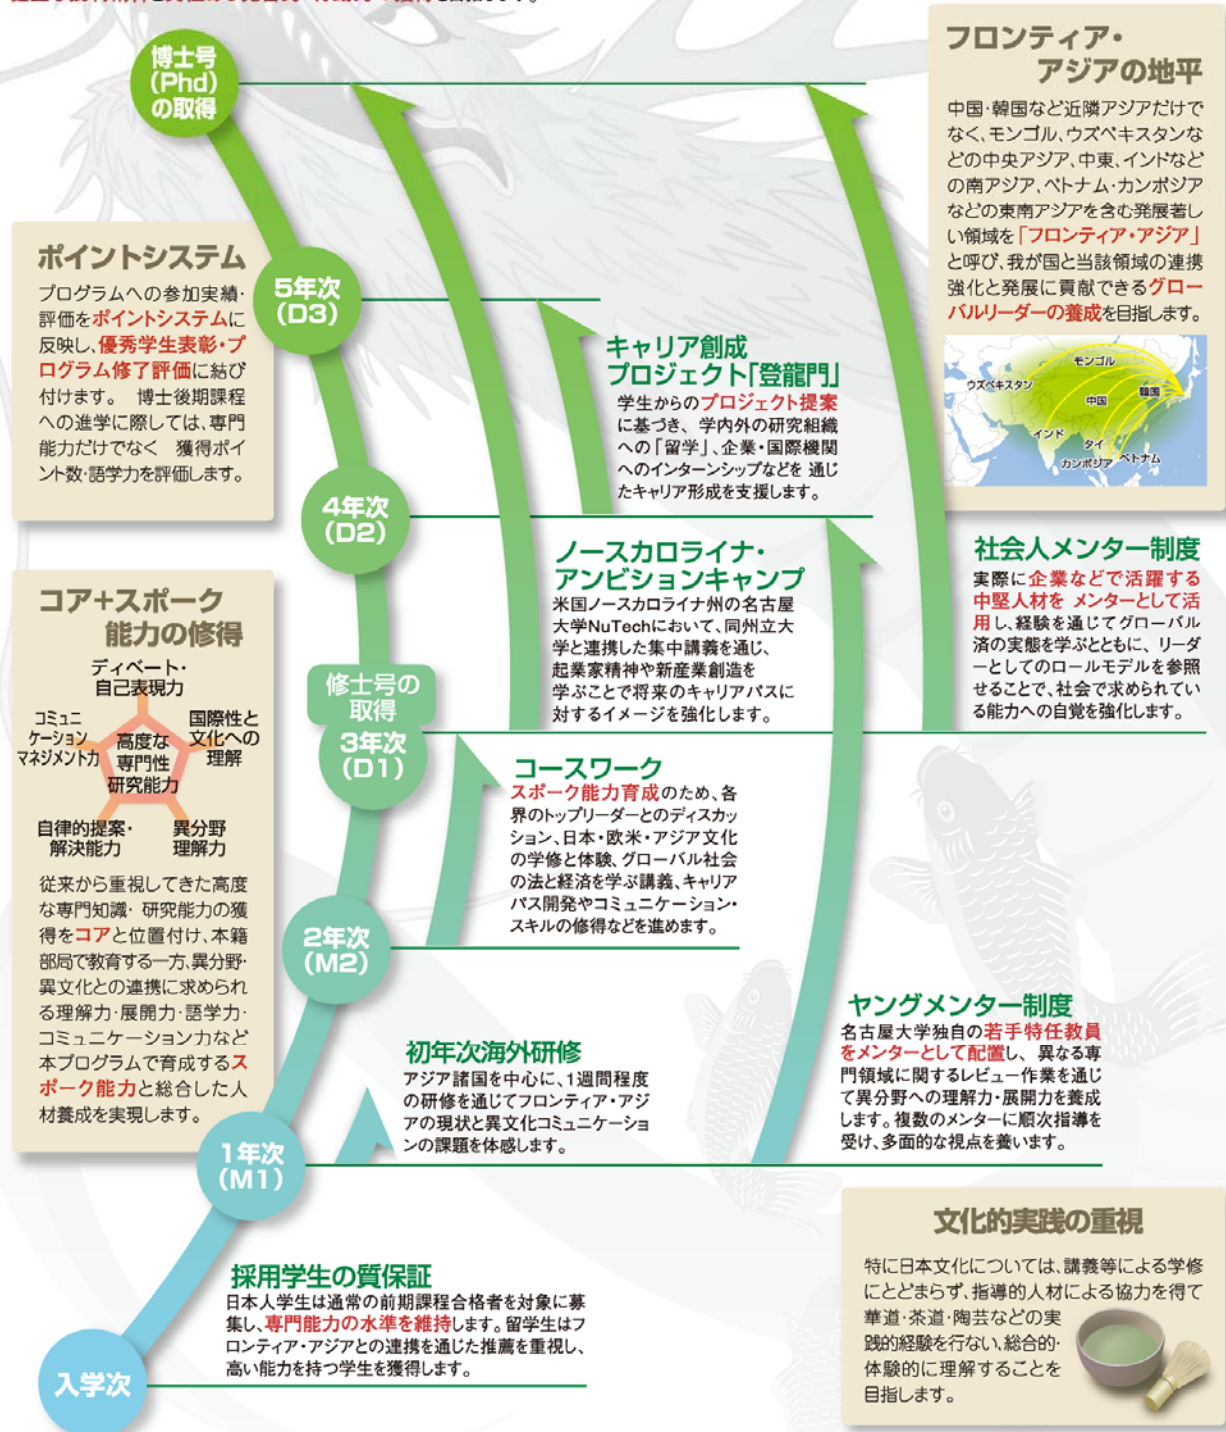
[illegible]

博士号 (Phd) の取得

フロンティア・アジアの地平

中国・韓国など近隣アジアだけでなく、モンゴル、ウズベキスタンなどの中央アジア、中東、インドなどの南アジア、ベトナム・カンボジアなどの東南アジアを含む発展著しい領域を「フロンティア・アジア」と呼び、我が国と当該領域の連携強化と発展に貢献できるグローバルリーダーの養成を目指します。

モンゴル
ウズベキスタン
中国
韓国
インド
タイ
カンボジア
ベトナム

ポイントシステム

プログラムへの参加実績・評価をポイントシステムに反映し、優秀学生表彰・プログラム修了評価に結び付けます。 博士後期課程への進学に際しては、専門能力だけでなく 獲得ポイント数・語学力を評価します。

5年次 (D3)

キャリア創成プロジェクト「登龍門」

学生からのプロジェクト提案に基づき、学内外の研究組織への「留学」、企業・国際機関へのインターンシップなどを 通じたキャリア形成を支援します。

4年次 (D2)

ノースカロライナ・アンビションキャンプ

米国ノースカロライナ州の名古屋大学NuTechにおいて、同州立大学と連携した集中講義を通じ、起業家精神や新産業創造を学ぶことで将来のキャリアパスに対するイメージを強化します。

社会人メンター制度

実際に企業などで活躍する中堅人材を メンターとして活用し、経験を通じてグローバル済の実態を学ぶとともに、リーダーとしてのロールモデルを参照せることで、社会で求められている能力への自覚を強化します。

コア+スポーク能力の修得

ディベート・自己表現力
コミュニケーション マネジメント力
国際性と文化への理解
高度な専門性 研究能力
自律的提案・解決能力
異分野理解力

従来から重視してきた高度な専門知識・研究能力の獲得をコアと位置付け、本籍部局で教育する一方、異分野・異文化との連携に求められる理解力・展開力・語学力・コミュニケーション力など本プログラムで育成するスポーク能力と総合した人材養成を実現します。

修士号の取得

3年次 (D1)

コースワーク

スポーク能力育成のため、各界のトップリーダーとのディスカッション、日本・欧米・アジア文化の学修と体験、グローバル社会の法と経済を学ぶ講義、キャリアパス開発やコミュニケーション・スキルの修得などを進めます。

2年次 (M2)

ヤングメンター制度

名古屋大学独自の若手特任教員をメンターとして配置し、異なる専門領域に関するレビュー作業を通じて異分野への理解力・展開力を養成します。複数のメンターに順次指導を受け、多面的な視点を養います。

初年次海外研修

アジア諸国を中心に、1週間程度の研修を通じてフロンティア・アジアの現状と異文化コミュニケーションの課題を体感します。

1年次 (M1)

文化的実践の重視

特に日本文化については、講義等による学修にとどまらず、指導的人材による協力を得て華道・茶道・陶芸などの実践的経験を行ない、総合的・体験的に理解することを目指します。

採用学生の質保証

日本人学生は通常の前期課程合格者を対象に募集し、専門能力の水準を維持します。留学生はフロンティア・アジアとの連携を通じた推薦を重視し、高い能力を持つ学生を獲得します。

入学次